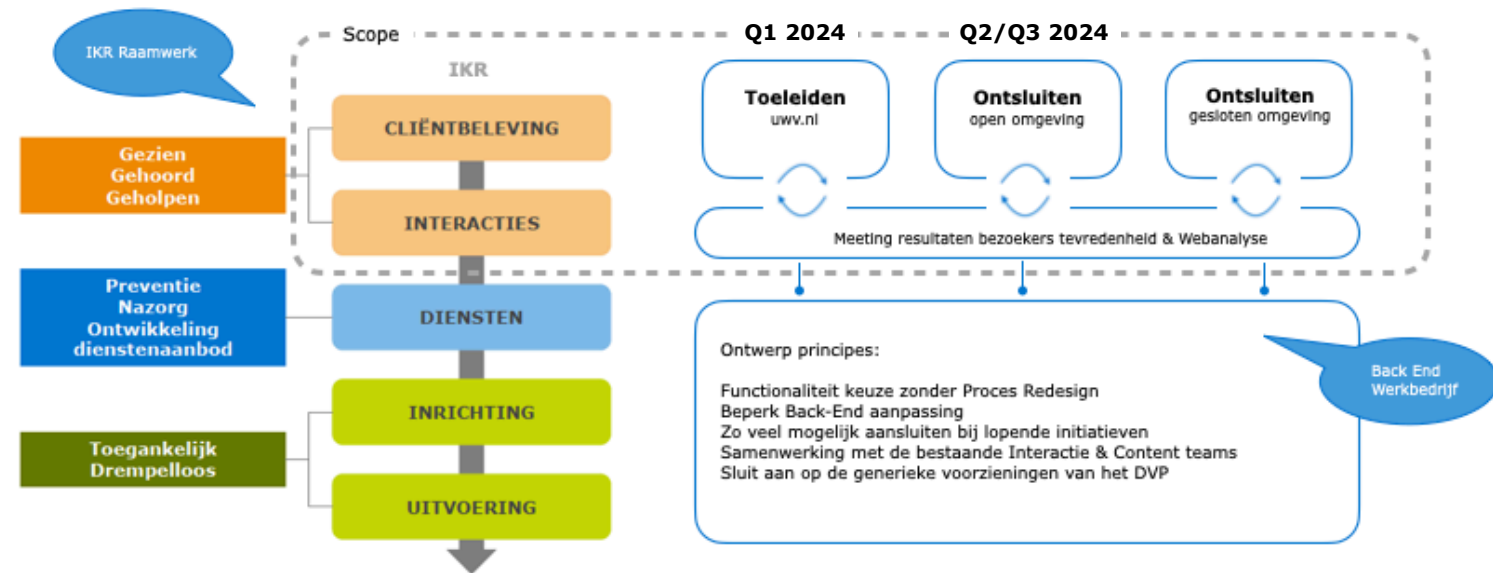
IKR Raamwerk

Scope

Q1 2024

Q2/Q3 2024

IKR

CLIËNTBELEVING

INTERACTIES

DIENSTEN

INRICHTING

UITVOERING

Gezien
Gehoord
Geholpen

Preventie
Nazorg
Ontwikkeling
dienstenaanbod

Toegankelijk
Drempelloos

Toeleiden
uwv.nl

Ontsluiten
open omgeving

Ontsluiten
gesloten omgeving

Meeting resultaten bezoekers tevredenheid & Webanalyse

Ontwerp principes:

Functionaliteit keuze zonder Proces Redesign
Beperk Back-End aanpassing
Zo veel mogelijk aansluiten bij lopende initiatieven
Samenwerking met de bestaande Interactie & Content teams
Sluit aan op de generieke voorzieningen van het DVP

Back End
Werkbedrijf